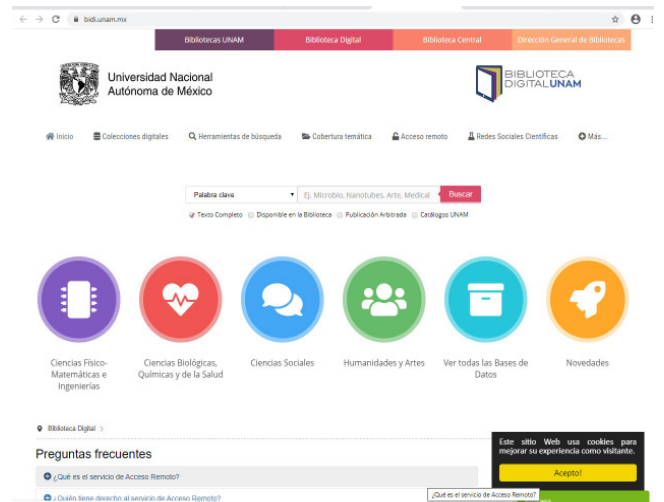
bidi.unam.mx

Bibliotecas UNAM | Biblioteca Digital | Biblioteca Central | Dirección General de Bibliotecas

Universidad Nacional Autónoma de México

BIBLIOTECA DIGITALUNAM

Inicio | Colecciones digitales | Herramientas de búsqueda | Cobertura temática | Acceso remoto | Redes Sociales Científicas | Más...

Palabra clave | Ej. Microbio, Nanotubes, Arte, Medical | Buscar

Texto Completo | Disponible en la Biblioteca | Publicación Arbitrada | Catálogo UNAM

Ciencias Físico-Matemáticas e Ingenierías

Ciencias Biológicas, Químicas y de la Salud

Ciencias Sociales

Humanidades y Artes

Ver todas las Bases de Datos

Novedades

Biblioteca Digital >

Preguntas frecuentes

¿Qué es el servicio de Acceso Remoto?

¿Quién tiene derecho al servicio de Acceso Remoto?

¿Qué es el servicio de Acceso Remoto?

Este sitio Web usa cookies para mejorar su experiencia como visitante.

Acepto!